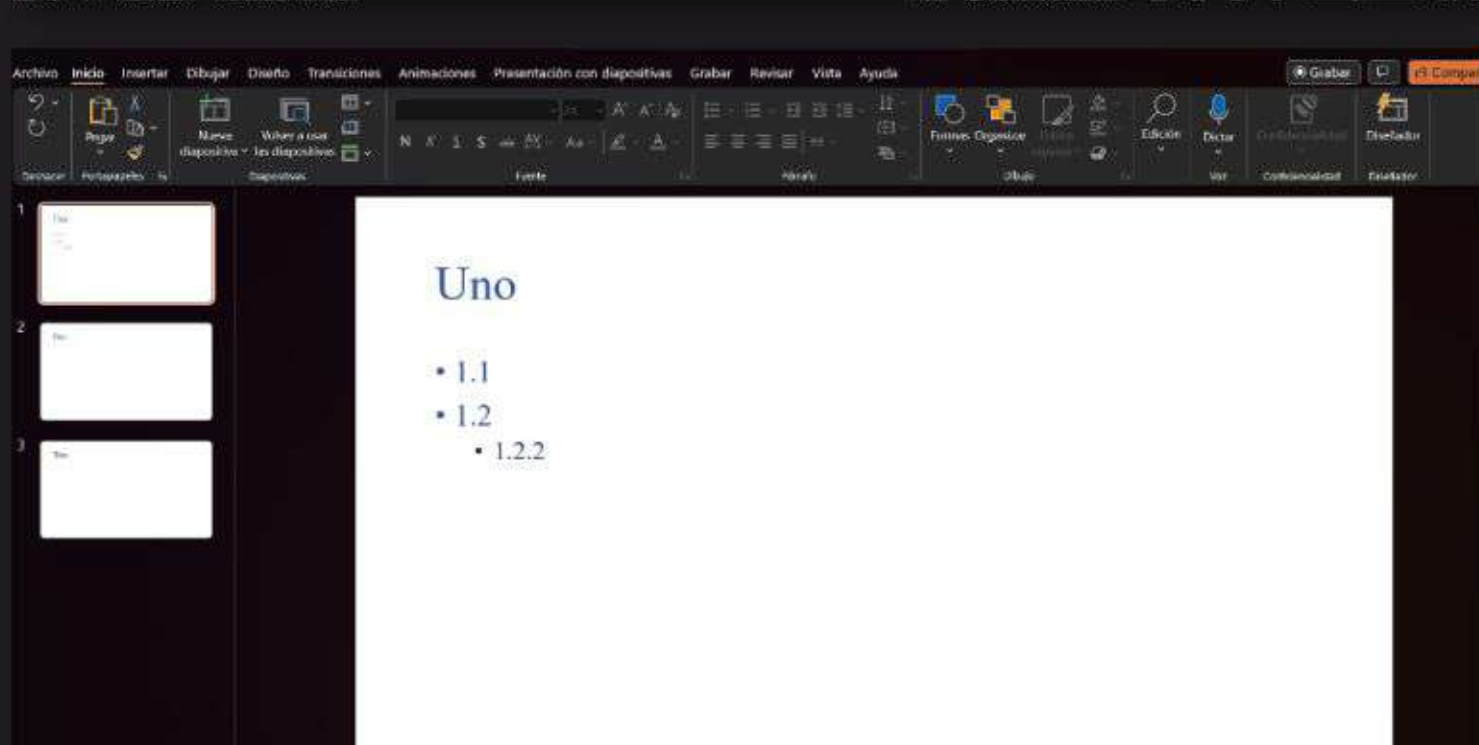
Archivo Inicio Insertar Dibujar Diseño Transiciones Animaciones Presentación con diapositivas Grabar Revisar Vista Ayuda

Grabar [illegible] Compar

Pegar Nueva diapositiva Volver a usar las diapositivas Formas Organizar Edición Dictar Diseñador

Deshacer Portapapeles Diapositivas Fuente Párrafo Dibujo Voz Confidencialidad Diseñador

N K S

1
2
3

Uno

• 1.1
• 1.2
• 1.2.2